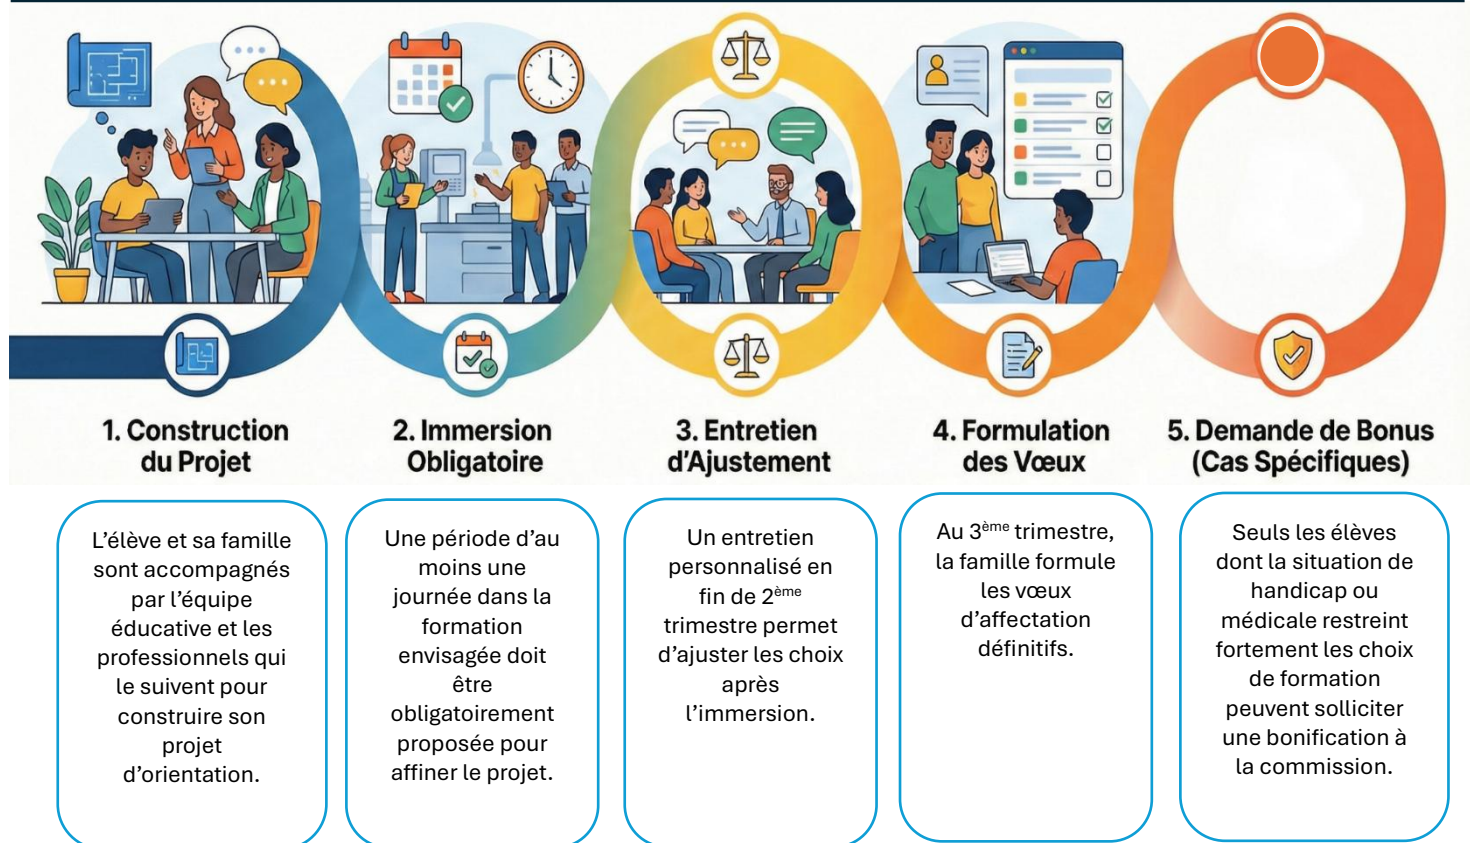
1. Construction du Projet

2. Immersion Obligatoire

3. Entretien d'Ajustement

4. Formulation des Vœux

5. Demande de Bonus (Cas Spécifiques)

L'élève et sa famille sont accompagnés par l'équipe éducative et les professionnels qui le suivent pour construire son projet d'orientation.

Une période d'au moins une journée dans la formation envisagée doit être obligatoirement proposée pour affiner le projet.

Un entretien personnalisé en fin de 2$^{ème}$ trimestre permet d'ajuster les choix après l'immersion.

Au 3$^{ème}$ trimestre, la famille formule les vœux d'affectation définitifs.

Seuls les élèves dont la situation de handicap ou médicale restreint fortement les choix de formation peuvent solliciter une bonification à la commission.